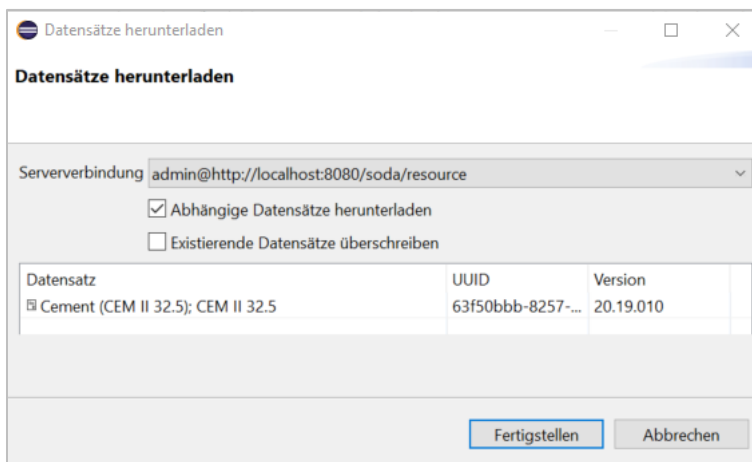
Datensätze herunterladen

Datensätze herunterladen

Serververbindung admin@http://localhost:8080/soda/resource

Abhängige Datensätze herunterladen

Existierende Datensätze überschreiben

| Datensatz | UUID | Version |
|---|---|---|
| Cement (CEM II 32.5); CEM II 32.5 | 63f50bbb-8257-... | 20.19.010 |

Fertigstellen Abbrechen